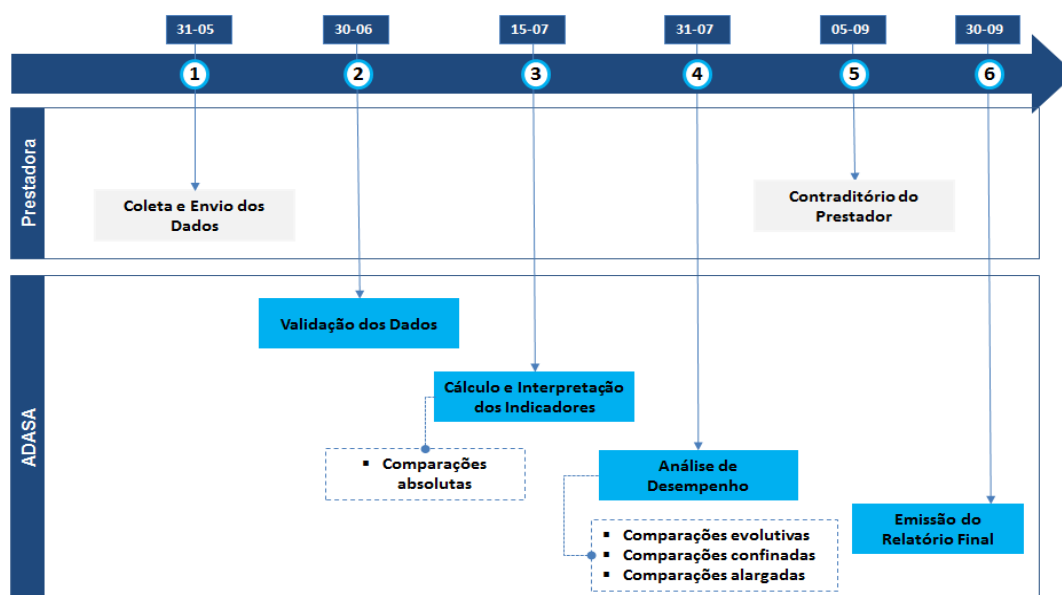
31-05
30-06
15-07
31-07
05-09
30-09

1
2
3
4
5
6

Prestadora

Coleta e Envio dos Dados

Contraditório do Prestador

ADASA

Validação dos Dados

Cálculo e Interpretação dos Indicadores

▪ Comparações absolutas

Análise de Desempenho

▪ Comparações evolutivas
▪ Comparações confinadas
▪ Comparações alargadas

Emissão do Relatório Final